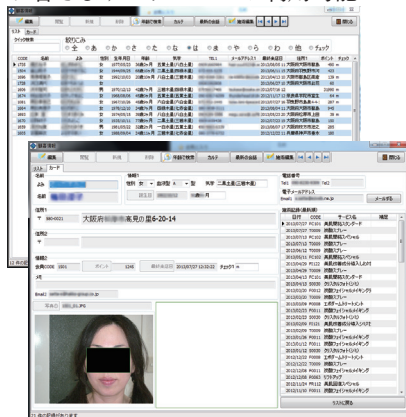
編集 閲覧 新規 削除 来店記録 カルテ 最新の会話 前回来店 閉じる

リスト カード

絞りこみ
全 あ か さ た な は ま や ら わ 他 チェック

CODE 名前 よみ 性別 生年月日 年齢 住所 TEL メールアドレス 最終来店日 担当 ポイント チェック

編集 閲覧 新規 削除 来店記録 カルテ 最新の会話 前回来店 閉じる

リスト カード

情報1
性別 女 血液型 A 型 来店 二度目

電話番号
Tel1 Tel2
携帯メールアドレス
メール送る

住所1
〒 560-0021 大阪府 豊中市 東寺内町6-20-14

住所2
〒

情報2
会員CODE 1001 ポイント 1245 最終来店日 2013/07/07 12:32:22 チェック

Email

写真 IMG_0195.JPG

日付 CODE サービス 備考
2013/07/07 TS009 カラー
2013/07/07 PC101 美肌潤肌スタンダード
2013/05/25 TS009 炭酸フェイシャル
2013/05/25 PC102 炭酸スパ
2013/05/25 TS010 美肌潤肌スペシャル
2013/05/11 PC103 美肌潤肌全身スペシャル
2013/04/28 TS010 エステ
2013/04/28 PC103 美肌潤肌スタンダード
2013/04/28 TS009 炭酸フェイシャル
2013/04/28 PC102 美肌潤肌スタンダード
2013/04/11 TS009 炭酸スパ
2013/04/01 TS009 炭酸フェイシャル
2013/03/19 TS009 クリスタルトリートメント
2013/02/23 PC101 美肌潤肌スタンダード
2013/02/23 PC101 炭酸スパ
2013/02/09 PC101 美肌潤肌全身スペシャル
2013/01/26 TS009 炭酸フェイシャル
2013/01/12 TS009 エステ
2012/12/29 PC101 美肌潤肌スペシャル

リストに戻る

11 件の記録があります